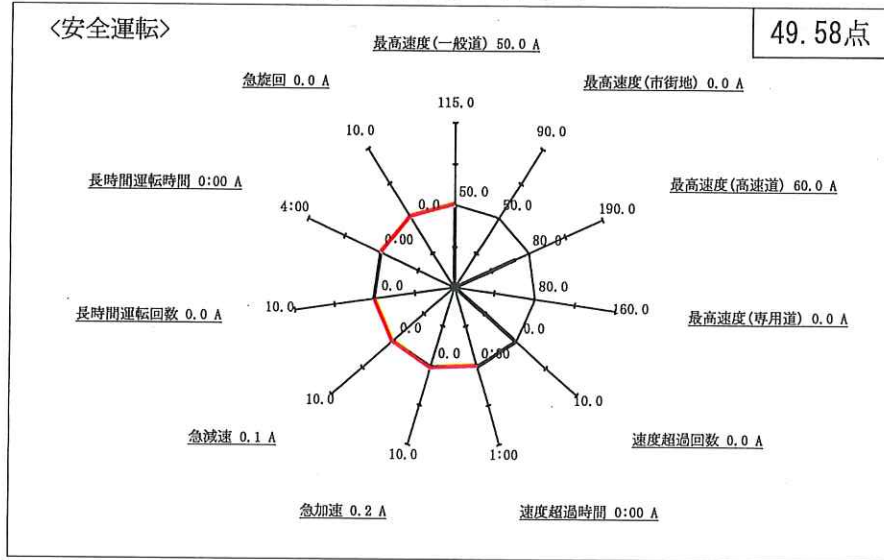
〈安全運転〉

49.58点

最高速度(一般道) 50.0 A

急旋回 0.0 A

最高速度(市街地) 0.0 A

115.0

10.0

90.0

最高速度(高速道) 60.0 A

長時間運転時間 0:00 A

50.0

50.0

190.0

4:00

0.0

0:00

80.0

80.0

0.0

80.0

長時間運転回数 0.0 A

10.0

160.0

最高速度(専用道) 0.0 A

0.0

0.0

0.0

0:00

10.0

10.0

急減速 0.1 A

速度超過回数 0.0 A

10.0

1:00

急加速 0.2 A

速度超過時間 0:00 A